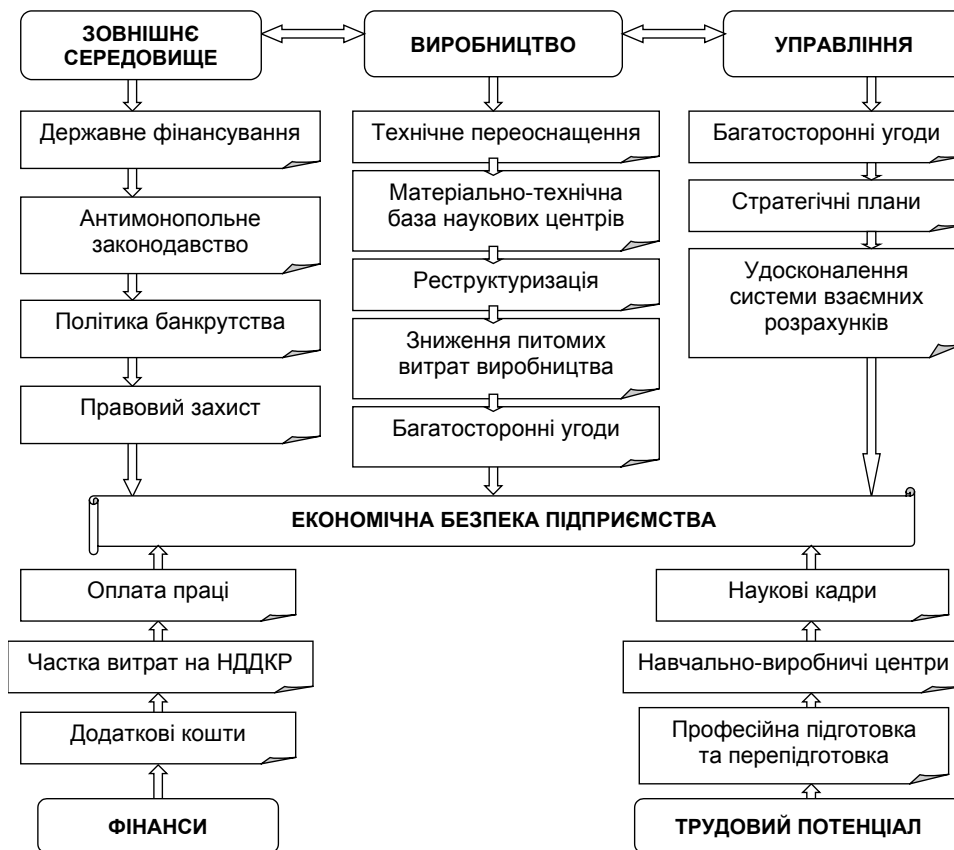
ЗОВНІШНЄ СЕРЕДОВИЩЕ

ВИРОБНИЦТВО

УПРАВЛІННЯ

Державне фінансування

Антимонопольне законодавство

Політика банкрутства

Правовий захист

Технічне переоснащення

Матеріально-технічна база наукових центрів

Реструктуризація

Зниження питомих витрат виробництва

Багатосторонні угоди

Багатосторонні угоди

Стратегічні плани

Удосконалення системи взаємних розрахунків

ЕКОНОМІЧНА БЕЗПЕКА ПІДПРИЄМСТВА

Оплата праці

Частка витрат на НДДКР

Додаткові кошти

ФІНАНСИ

Наукові кадри

Навчально-виробничі центри

Професійна підготовка та перепідготовка

ТРУДОВИЙ ПОТЕНЦІАЛ